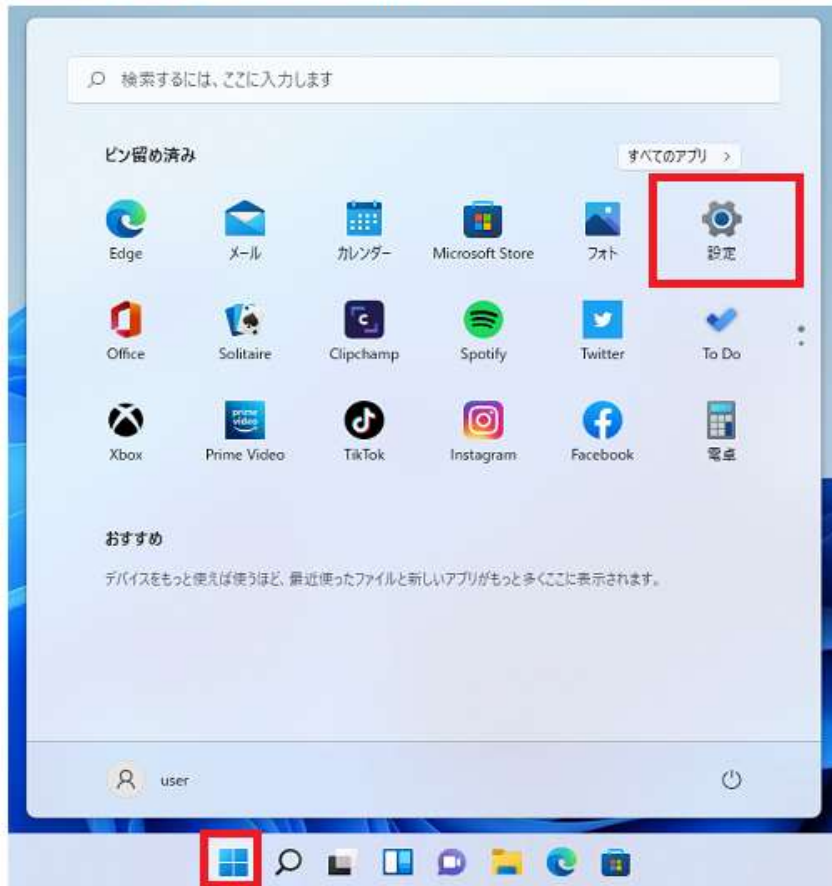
検索するには、ここに入力します

ピン留め済み

すべてのアプリ >

Edge
メール
カレンダー
Microsoft Store
フォト
設定

Office
Solitaire
Clipchamp
Spotify
Twitter
To Do

Xbox
Prime Video
TikTok
Instagram
Facebook
電卓

おすすめ

デバイスをもっと使えば使うほど、最近使ったファイルと新しいアプリがもっと多くここに表示されます。

user